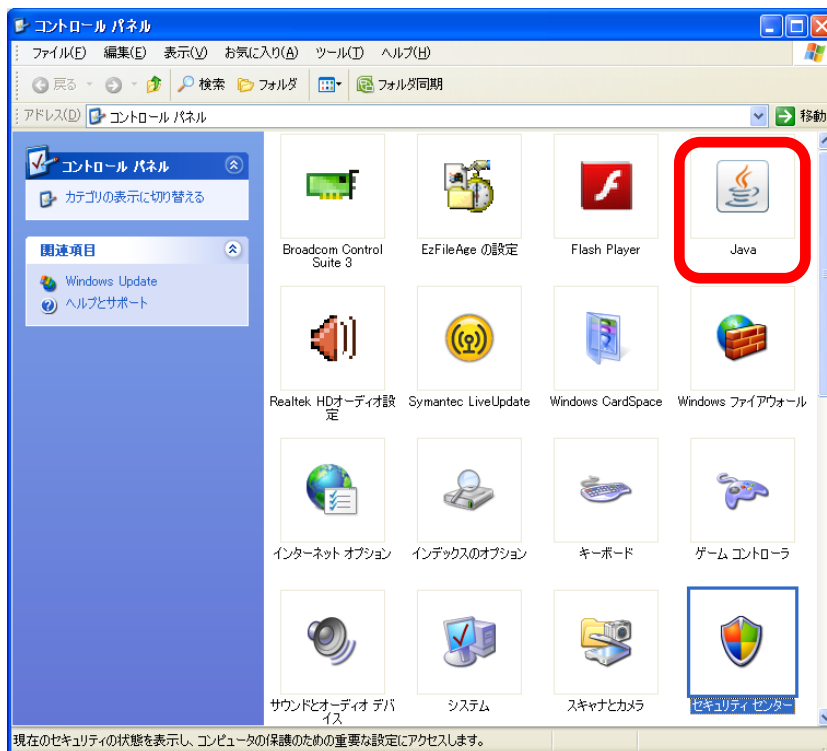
コントロール パネル

ファイル(F) 編集(E) 表示(V) お気に入り(A) ツール(T) ヘルプ(H)

戻る 検索 フォルダ フォルダ同期

アドレス(D) コントロール パネル 移動

コントロール パネル

カテゴリの表示に切り替える

関連項目

Windows Update

ヘルプとサポート

Broadcom Control Suite 3

EzFileAge の設定

Flash Player

Java

Realtek HDオーディオ設定

Symantec LiveUpdate

Windows CardSpace

Windows ファイアウォール

インターネット オプション

インデックスのオプション

キーボード

ゲーム コントローラ

サウンドとオーディオ デバイス

システム

スキャナとカメラ

セキュリティ センター

現在のセキュリティの状態を表示し、コンピュータの保護のための重要な設定にアクセスします。